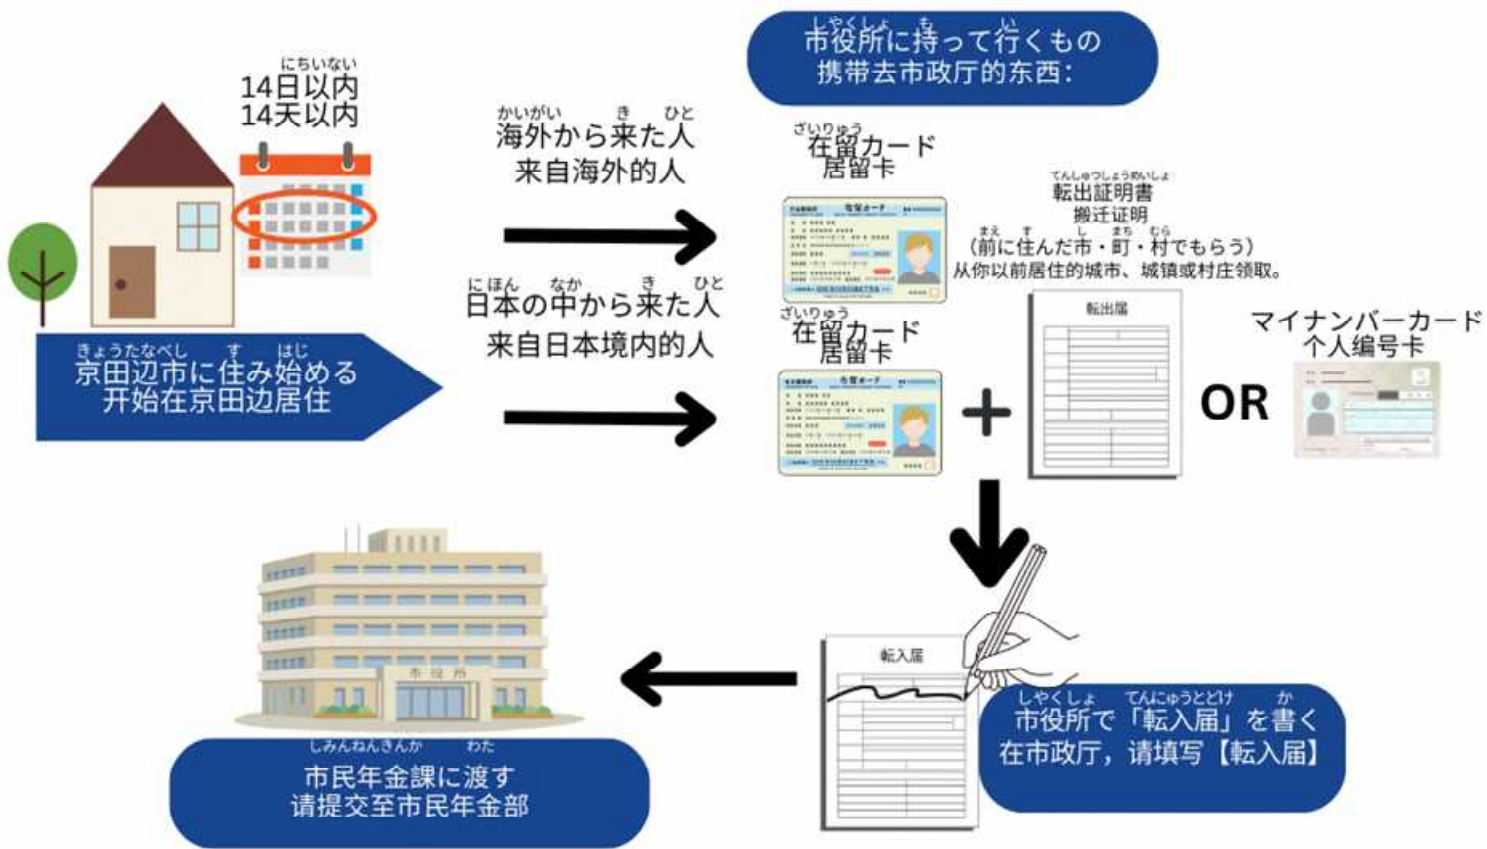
にちいない
14日以内
14天以内

きょうたなべし　す　はじ
京田辺市に住み始める
开始在京田辺居住

しやくしょ　も　い
市役所に持って行くもの
携带去市政厅的东西:

かいがい　き　ひと
海外から来た人
来自海外的人

ざいりゅう
在留カード
居留卡

にほん　なか　き　ひと
日本の中から来た人
来自日本境内的人

ざいりゅう
在留カード
居留卡

てんしゅつしょうめいしょ
転出証明書
搬迁证明
まえ　す　し　まち　むら
(前に住んだ市・町・村でもらう)
从你以前居住的城市、城镇或村庄领取。

転出届

OR

マイナンバーカード
个人编号卡

転入届

しやくしょ　てんにゅうとどけ　か
市役所で「転入届」を書く
在市政厅，请填写【転入届】

市役所

しみんねんきんか　わた
市民年金課に渡す
请提交至市民年金部